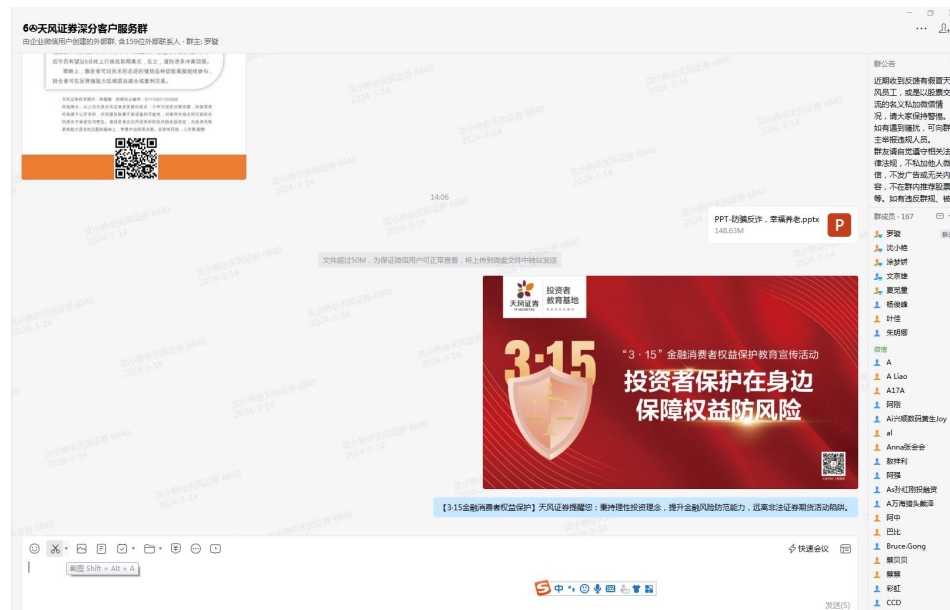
6④天风证券深分客户服务群
由企业微信用户创建的外部群, 含159位外部联系人 · 群主: 罗敏

14:06

PPT-防骗反诈，幸福养老.pptx
148.63M

文件超过50M，为保证微信用户可正常查看，将上传到微盘文件中转站发送

天风证券 投资者教育基地

“3·15”金融消费者权益保护教育宣传活动
3·15
投资者保护在身边
保障权益防风险

【3·15金融消费者权益保护】天风证券提醒您：秉持理性投资理念，提升金融风险防范能力，远离非法证券期货活动陷阱。

截图 Shift + Alt + A

快速会议

发送(S)

群公告
近期收到反馈有假冒天风员工，或是以股票交流的名义私加微信情况，请大家保持警惕。如有遇到骚扰，可向群主举报违规人员。
群友请自觉遵守相关法律法规，不私加他人微信，不发广告或无关内容，不在群内推荐股票等。如有违反群规，被

群成员 · 167
罗敏
沈小艳
涂梦妍
文亮捷
夏苑星
杨俊峰
叶佳
朱明娜
微信
A
A Liao
A17A
阿刚
Ai兴顺数码黄生Joy
al
Anna张会会
敖祥利
阿珠
As好红翔股融资
A万海猫头鹰库
阿中
巴比
Bruce.Gong
蔡贝贝
蔡蔡
彩虹
CCD